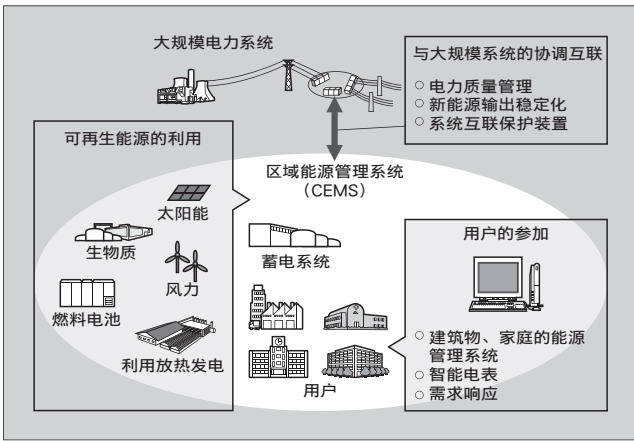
大规模电力系统

与大规模系统的协调互联
○ 电力质量管理
○ 新能源输出稳定化
○ 系统互联保护装置

可再生能源的利用

区域能源管理系统
（CEMS）

太阳能
生物质
风力
燃料电池
利用放热发电

蓄电系统

用户

用户的参加
○ 建筑物、家庭的能源管理系统
○ 智能电表
○ 需求响应